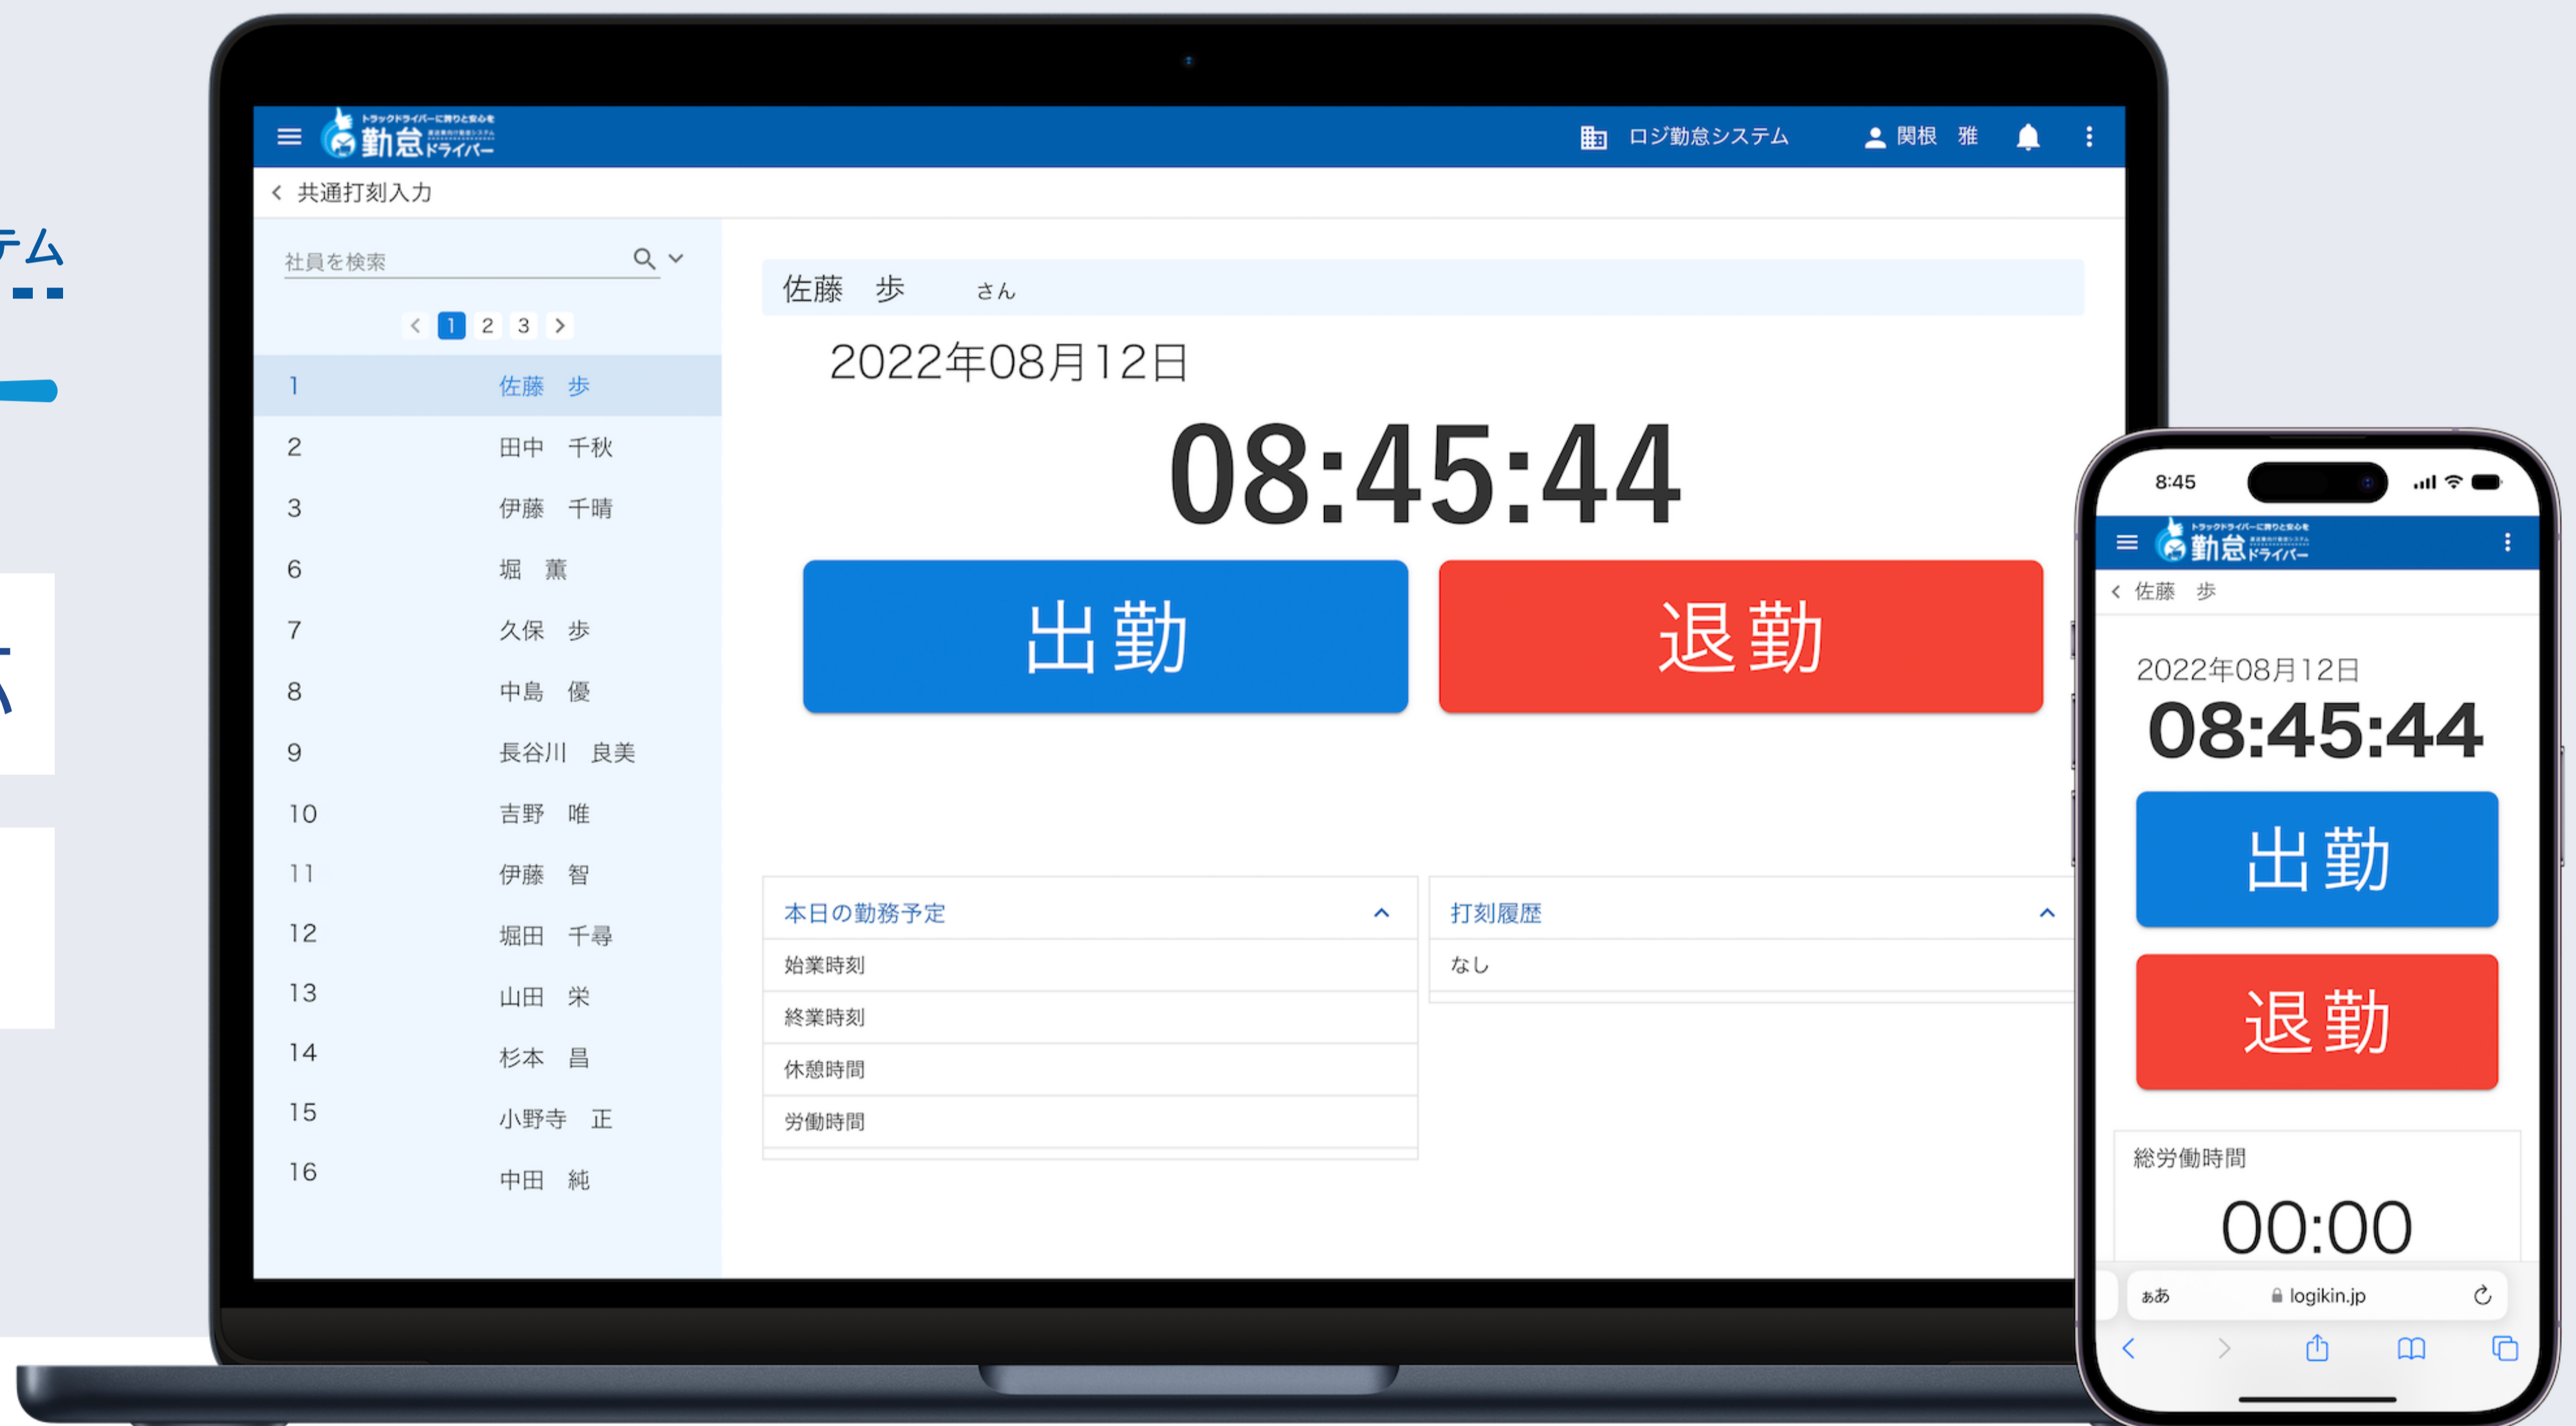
テム

トラックドライバーに誇りと安心を
勤怠ドライバー

ロジ勤怠システム
関根　雅

共通打刻入力

社員を検索

1 2 3

| | |
|---|---|
| 1 | 佐藤　歩 |
| 2 | 田中　千秋 |
| 3 | 伊藤　千晴 |
| 6 | 堀　薫 |
| 7 | 久保　歩 |
| 8 | 中島　優 |
| 9 | 長谷川　良美 |
| 10 | 吉野　唯 |
| 11 | 伊藤　智 |
| 12 | 堀田　千尋 |
| 13 | 山田　栄 |
| 14 | 杉本　昌 |
| 15 | 小野寺　正 |
| 16 | 中田　純 |

佐藤　歩　さん

2022年08月12日

08:45:44

出勤

退勤

本日の勤務予定

始業時刻
終業時刻
休憩時間
労働時間

打刻履歴

なし

8:45

トラックドライバーに誇りと安心を
勤怠ドライバー

佐藤　歩

2022年08月12日

08:45:44

出勤

退勤

総労働時間

00:00

ぁあ　logikin.jp